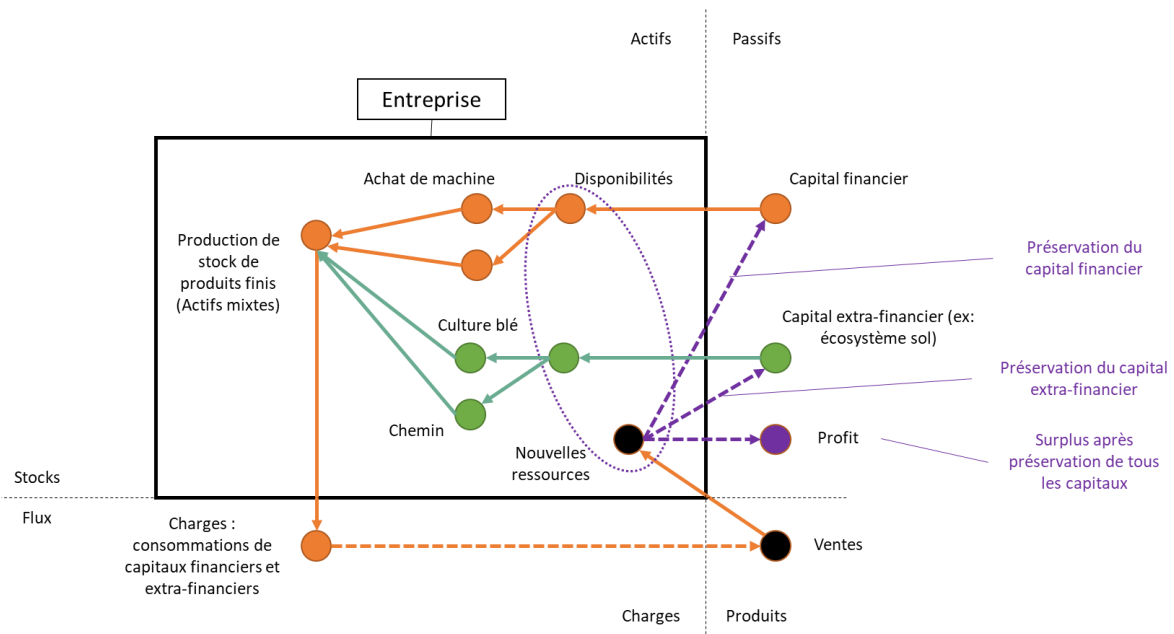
Actifs

Passifs

Entreprise

Achat de machine

Disponibilités

Capital financier

Production de stock de produits finis (Actifs mixtes)

Préservation du capital financier

Culture blé

Capital extra-financier (ex: écosystème sol)

Préservation du capital extra-financier

Chemin

Nouvelles ressources

Profit

Surplus après préservation de tous les capitaux

Stocks

Flux

Charges : consommations de capitaux financiers et extra-financiers

Ventes

Charges

Produits